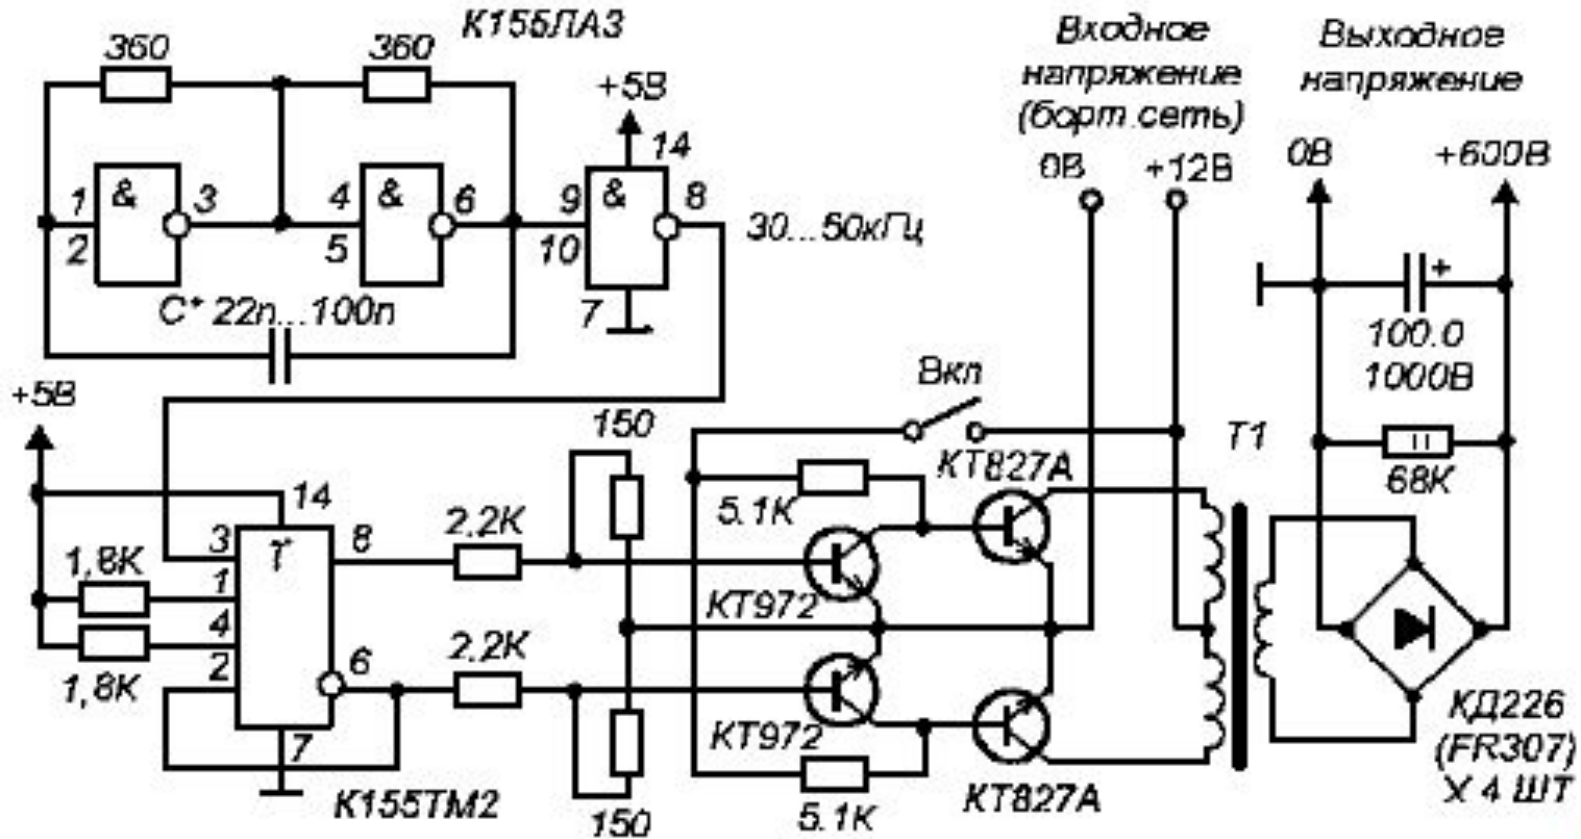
К155ЛА3

360

360

+5В

14

1

2

3

4

5

6

9

10

8

7

&

&

&

30...50кГц

С* 22n...100n

Входное напряжение (борт.сеть)

0В

+12В

Выходное напряжение

0В

+600В

+

100.0 1000В

68К

Вкл

150

Т1

+5В

14

3

1

4

2

Т

8

6

7

1,8К

1,8К

2,2К

2,2К

5.1К

5.1К

КТ827А

КТ827А

КТ972

КТ972

150

К155ТМ2

КД226 (FR307) Х 4 ШТ